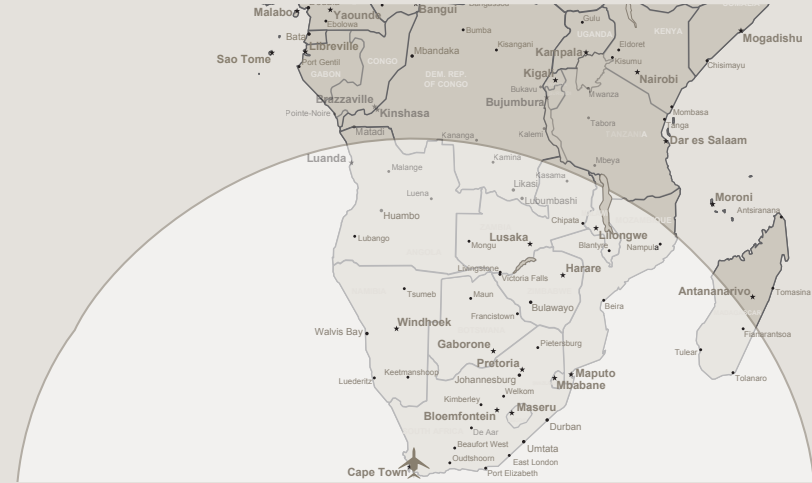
Malabo
Yaounde
Bangui
Gulu
Ebolowa
Bumba
UGANDA
KENYA
Mogadishu
Bata
Libreville
Kisangani
Kampala
Eldoret
Sao Tome
Port Gentil
Mbandaka
Kisumu
GABON
CONGO
DEM. REP. OF CONGO
Kigali
Nairobi
Chisimayu
Bukavu
Brazzaville
Bujumbura
Mwanza
Kinshasa
Mombasa
Pointe-Noire
Tabora
Tanga
Matadi
TANZANIA
Kananga
Dar es Salaam
Kalemi
Luanda
Kamina
Mbeya
Malange
Kasama
Likasi
Moroni
Luena
Lubumbashi
Antsiranana
Huambo
Chipata
Lilongwe
Lubango
Mongu
Lusaka
Blantyre
Nampula
Livingstone
Harare
Victoria Falls
Tsumeb
Maun
Antananarivo
Tomasina
Bulawayo
Beira
Walvis Bay
Windhoek
Francistown
Fianarantsoa
Gaborone
Pietersburg
Tulear
Pretoria
Maputo
Keetmanshoop
Luederitz
Johannesburg
Mbabane
Tolanaro
Welkom
Kimberley
Maseru
Bloemfontein
Durban
De Aar
Beaufort West
Umtata
Oudtshoorn
East London
Cape Town
Port Elizabeth